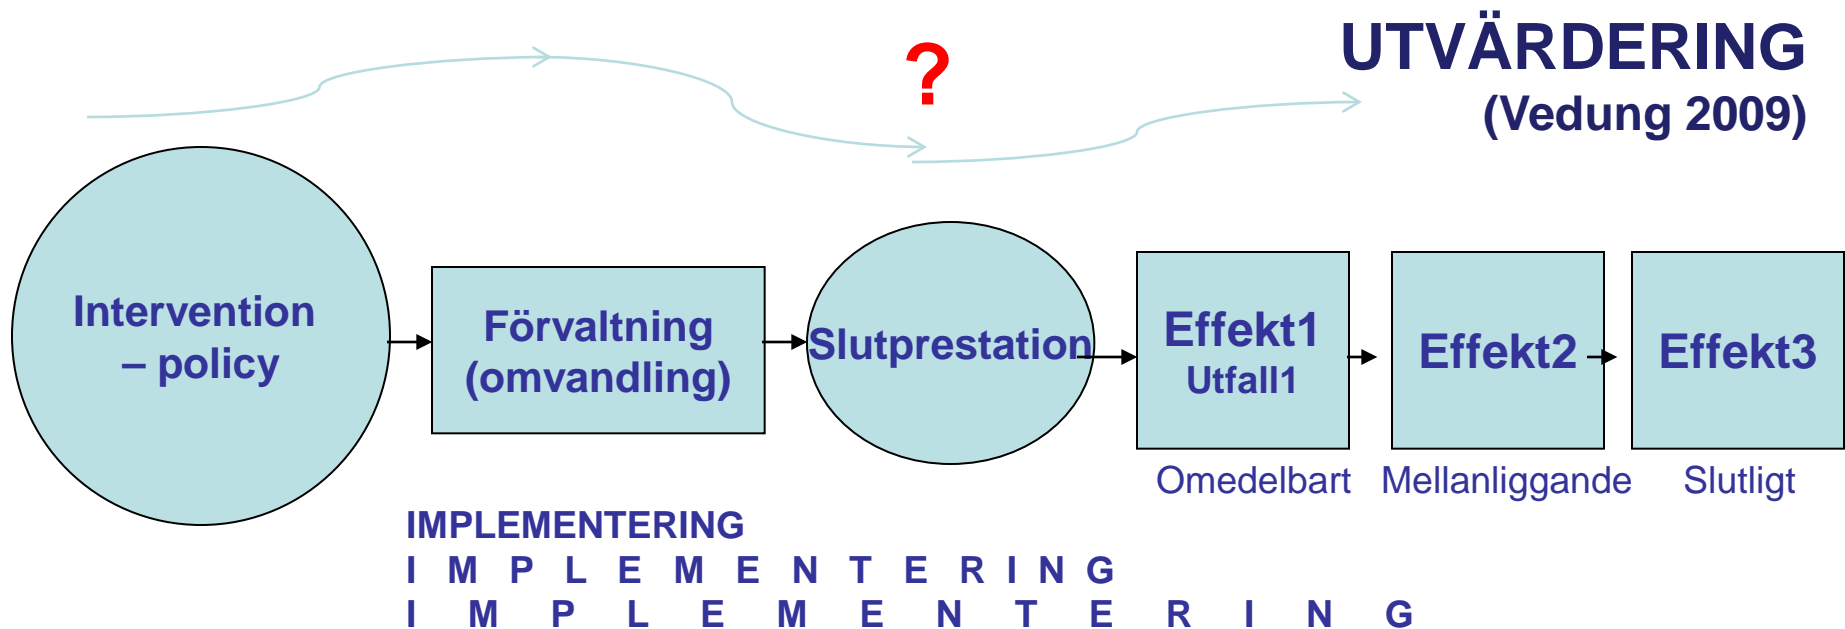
UTVÄRDERING
(Vedung 2009)

?

Intervention – policy

Förvaltning (omvandling)

Slutprestation

Effekt1
Utfall1

Effekt2

Effekt3

Omedelbart

Mellanliggande

Slutligt

IMPLEMENTERING
I M P L E M E N T E R I N G
I M P L E M E N T E R I N G